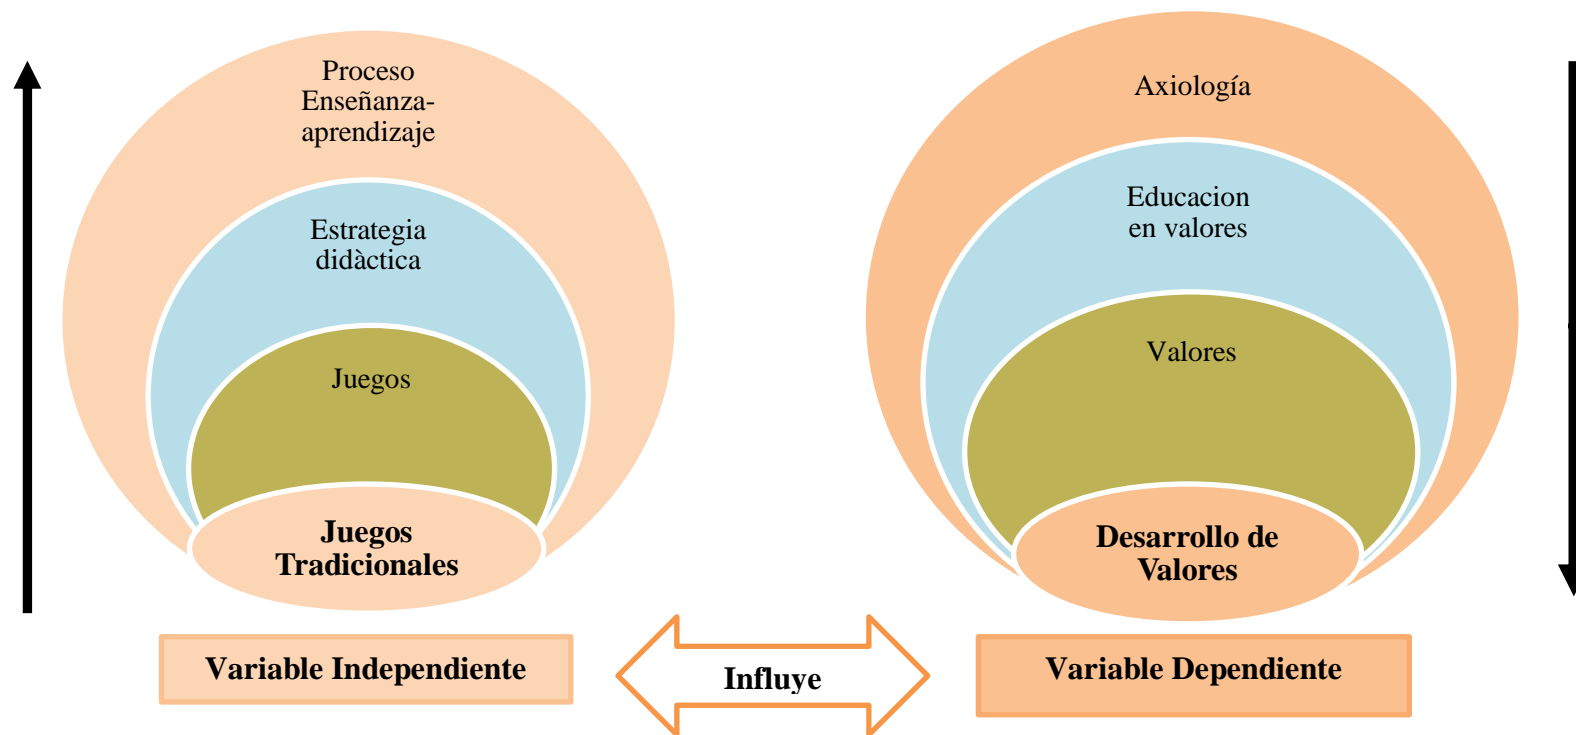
Proceso Enseñanza-aprendizaje

Estrategia didàctica

Juegos

Juegos Tradicionales

Axiología

Educacion en valores

Valores

Desarrollo de Valores

Variable Independiente

Influye

Variable Dependiente